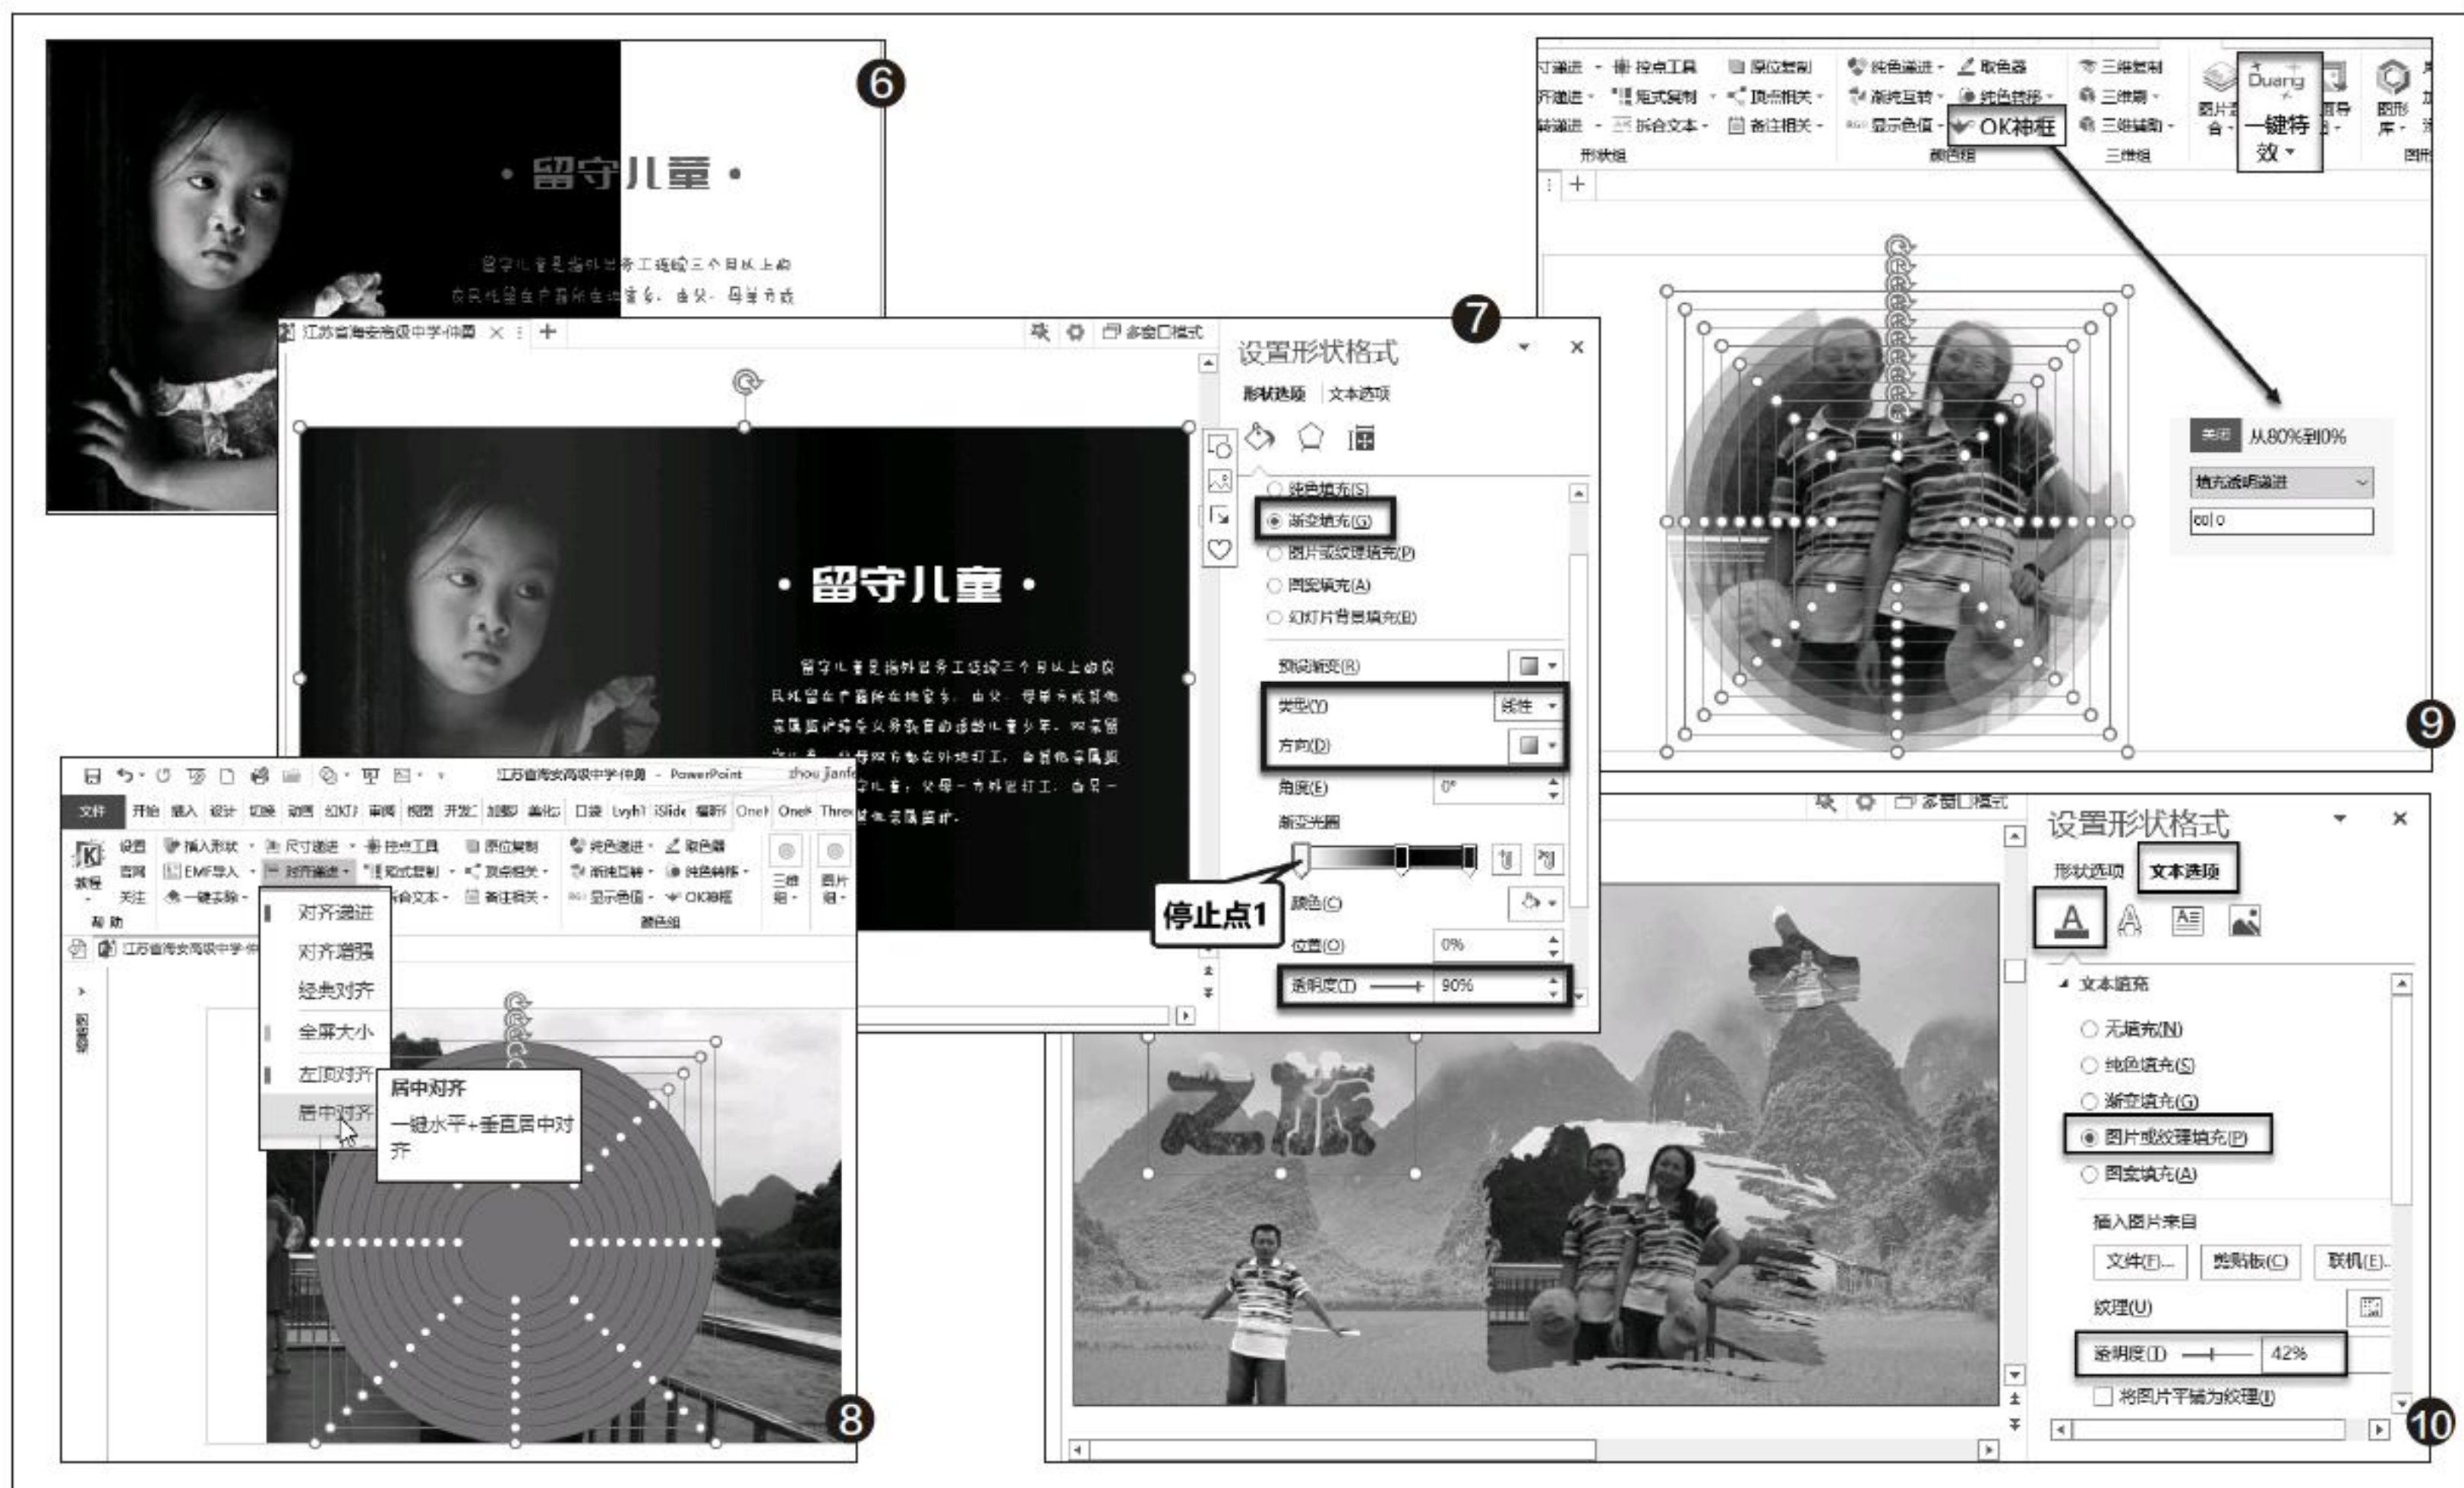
6

• 留守儿童 •

留守儿童是指外出务工连续三个月以上的农民托留在户籍所在地家乡，由父、母单方或

江苏省海安高级中学仲圆 × +

多窗口模式

• 留守儿童 •

留守儿童是指外出务工连续三个月以上的农民托留在户籍所在地家乡，由父、母单方或其他亲属监护接受义务教育的适龄儿童少年。双亲留守儿童……

7

设置形状格式

形状选项 文本选项

纯色填充(S)
渐变填充(G)
图片或纹理填充(P)
图案填充(A)
幻灯片背景填充(B)

预设渐变(R)
类型(Y) 线性
方向(D)
角度(E) 0°
渐变光圈
停止点1
颜色(C)
位置(O) 0%
透明度(T) 90%

江苏省海安高级中学仲圆 - PowerPoint zhou Jianf

文件 开始 插入 设计 切换 动画 幻灯 审阅 视图 开发 加载 美化 口袋 Lvyh iSlide 福昕 OneI OneK Three

设置 官网 关注 教程 帮助
插入形状 EMF导入 一键去除
尺寸递进 对齐递进 拆合文本
控点工具 形式复制 顶点相关
原位复制 备注相关
纯色递进 渐纯互转 显示色值
取色器 纯色转换 OK神框
颜色组
三维组 图片组

对齐递进
对齐增强
经典对齐
全屏大小
左顶对齐
居中对齐

居中对齐
一键水平+垂直居中对齐

8

寸递进 控点工具 原位复制 纯色递进 取色器 三维复制
齐递进 形式复制 顶点相关 渐纯互转 纯色转换 三维刷
转递进 拆合文本 备注相关 显示色值 OK神框 三维辅助
形状组 颜色组 三维组
图片组
Duang 一键特效
图形库

关闭 从80%到0%
填充透明递进
80|0

9

多窗口模式

设置形状格式

形状选项 文本选项

文本填充

无填充(N)
纯色填充(S)
渐变填充(G)
图片或纹理填充(P)
图案填充(A)

插入图片来自
文件(F)... 剪贴板(C) 联机(E)...
纹理(U)
透明度(T) 42%
将图片平铺为纹理(I)

之旅

10